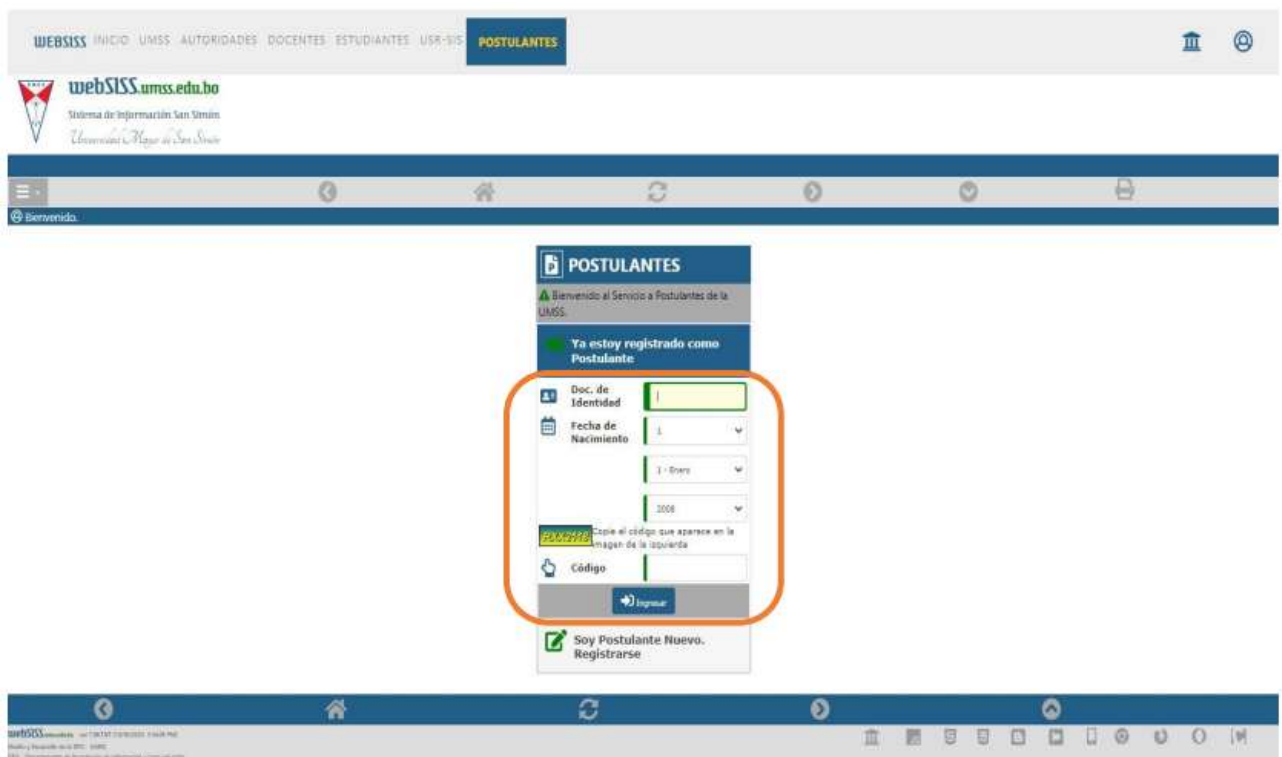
WEBSISS INICIO UMSS AUTORIDADES DOCENTES ESTUDIANTES USR-SIS POSTULANTES

webSISS.umss.edu.bo
Sistema de Información San Simón
Universidad Mayor de San Simón

Bienvenido.

POSTULANTES

Bienvenido al Servicio a Postulantes de la UMSS.

Ya estoy registrado como Postulante

Doc. de Identidad

Fecha de Nacimiento

1

1 - Enero

2006

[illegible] Copie el código que aparece en la imagen de la izquierda

Código

Ingresar

Soy Postulante Nuevo. Registrarse

webSISS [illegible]
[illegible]